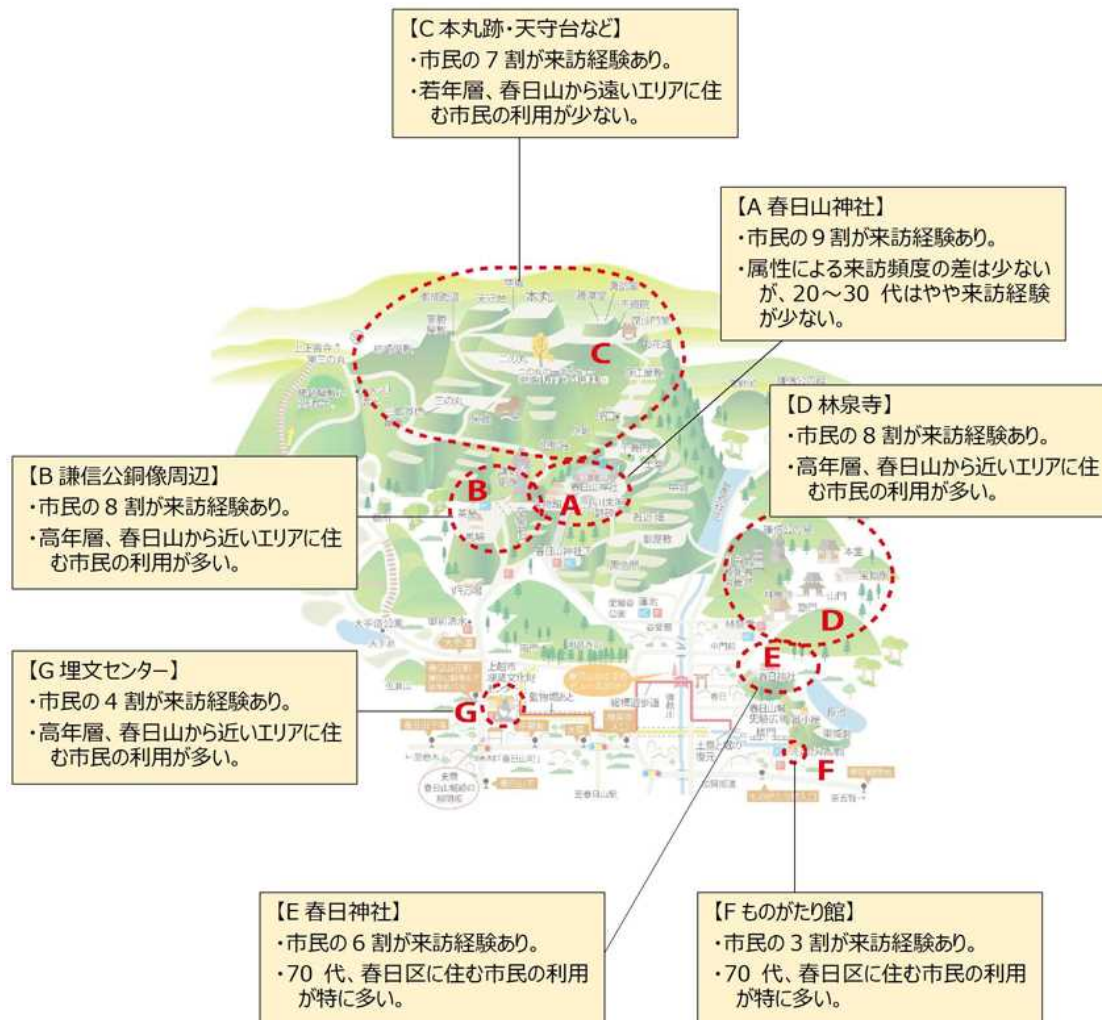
【C 本丸跡・天守台など】
・市民の 7 割が来訪経験あり。
・若年層、春日山から遠いエリアに住む市民の利用が少ない。

【A 春日山神社】
・市民の 9 割が来訪経験あり。
・属性による来訪頻度の差は少ないが、20～30 代はやや来訪経験が少ない。

【D 林泉寺】
・市民の 8 割が来訪経験あり。
・高年層、春日山から近いエリアに住む市民の利用が多い。

【B 謙信公銅像周辺】
・市民の 8 割が来訪経験あり。
・高年層、春日山から近いエリアに住む市民の利用が多い。

【G 埋文センター】
・市民の 4 割が来訪経験あり。
・高年層、春日山から近いエリアに住む市民の利用が多い。

C

A

B

D

E

G

F

【E 春日神社】
・市民の 6 割が来訪経験あり。
・70 代、春日区に住む市民の利用が特に多い。

【F ものがたり館】
・市民の 3 割が来訪経験あり。
・70 代、春日区に住む市民の利用が特に多い。